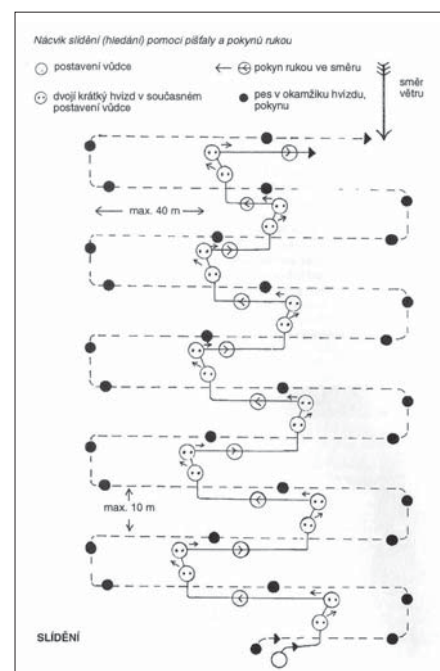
Nácvik slídění (hledání) pomocí píšťaly a pokynů rukou

postavení vůdce

pokyn rukou ve směru

směr větru

dvojí krátký hvizd v současném postavení vůdce

pes v okamžiku hvizdu, pokynu

max. 40 m

max. 10 m

SLÍDĚNÍ